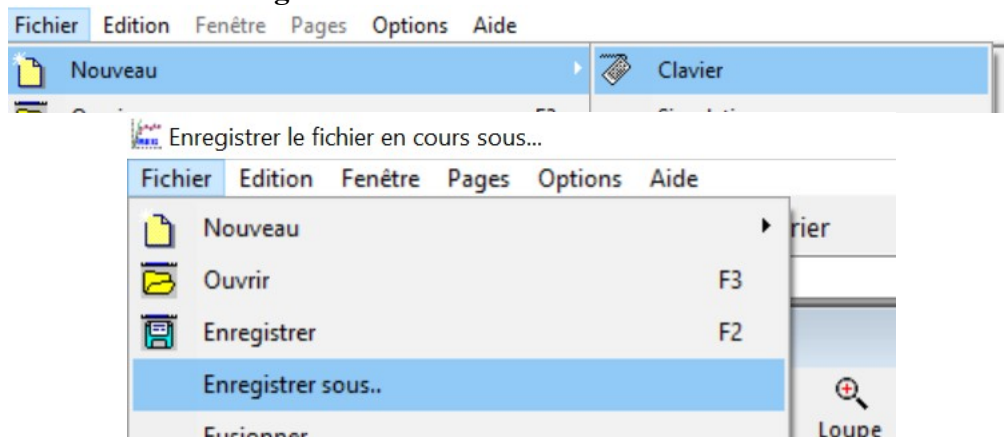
Fichier Edition Fenêtre Pages Options Aide

Nouveau

Clavier

Enregistrer le fichier en cours sous...

Fichier Edition Fenêtre Pages Options Aide

Nouveau

rier

Ouvrir F3

Enregistrer F2

Enregistrer sous..

Loupe

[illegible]